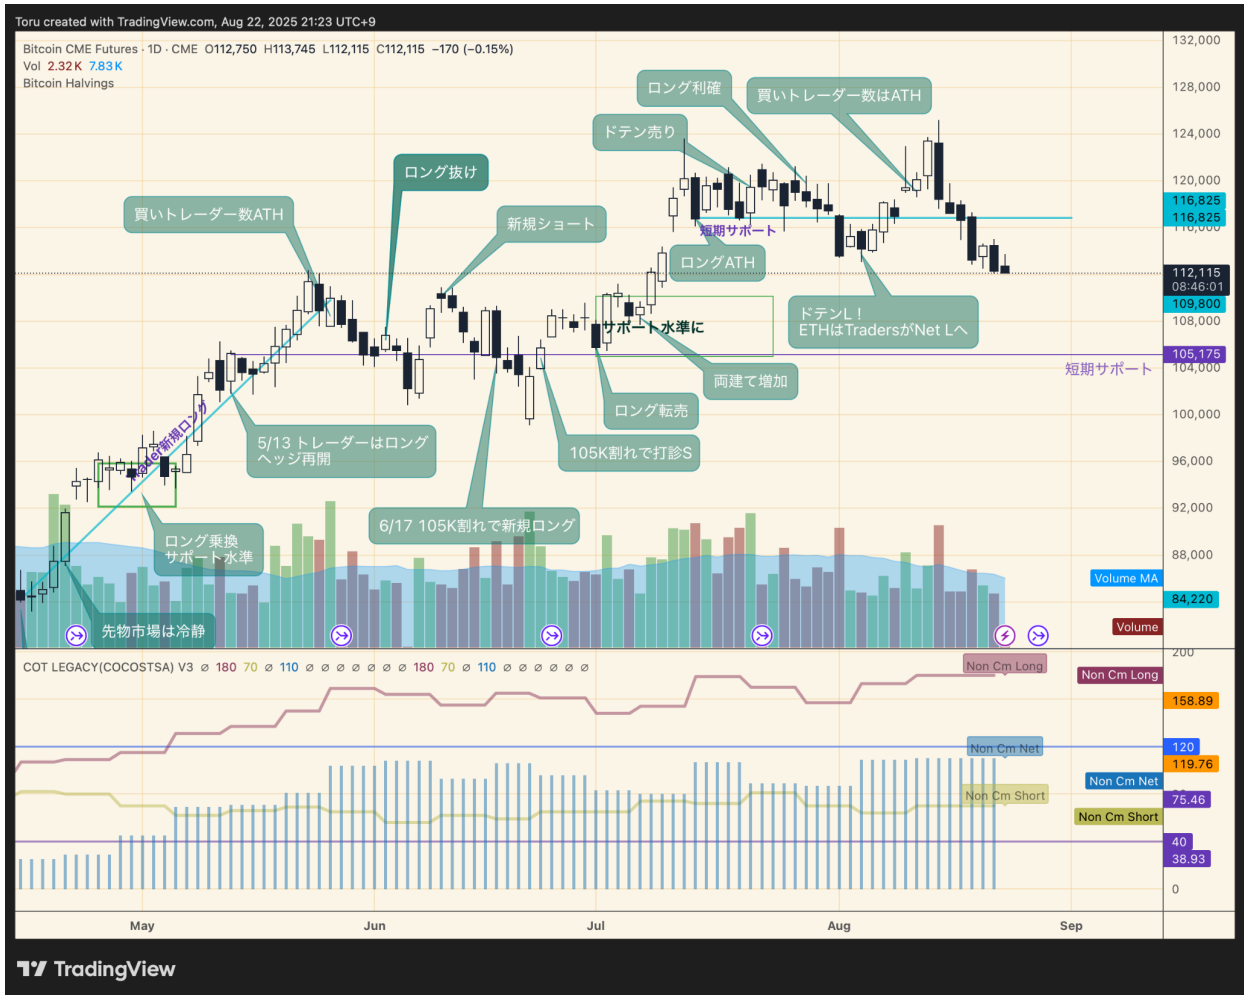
Toru created with TradingView.com, Aug 22, 2025 21:23 UTC+9

Bitcoin CME Futures · 1D · CME O112,750 H113,745 L112,115 C112,115 −170 (−0.15%)
Vol 2.32K 7.83K
Bitcoin Halvings

ロング利確
買いトレーダー数はATH
ドテン売り
ロング抜け
買いトレーダー数ATH
新規ショート
短期サポート
ロングATH
ドテンL！
ETHはTradersがNet Lへ
サポート水準に
両建て増加
ロング転売
105K割れで打診S
5/13 トレーダーはロング
ヘッジ再開
Trader新規ロング
6/17 105K割れで新規ロング
ロング乗換
サポート水準
先物市場は冷静
短期サポート

132,000
128,000
124,000
120,000
116,825
116,825
116,000
112,115
08:46:01
109,800
108,000
105,175
104,000
100,000
96,000
92,000
88,000
Volume MA
84,220
Volume

COT LEGACY(COCOSTSA) V3 ⌀ 180 70 ⌀ 110 ⌀ ⌀ ⌀ ⌀ ⌀ ⌀ ⌀ ⌀ ⌀ 180 70 ⌀ 110 ⌀ ⌀ ⌀ ⌀ ⌀ ⌀ ⌀ ⌀
Non Cm Long
Non Cm Net
Non Cm Short
200
Non Cm Long
158.89
120
119.76
Non Cm Net
75.46
Non Cm Short
40
38.93
0

May
Jun
Jul
Aug
Sep

TradingView